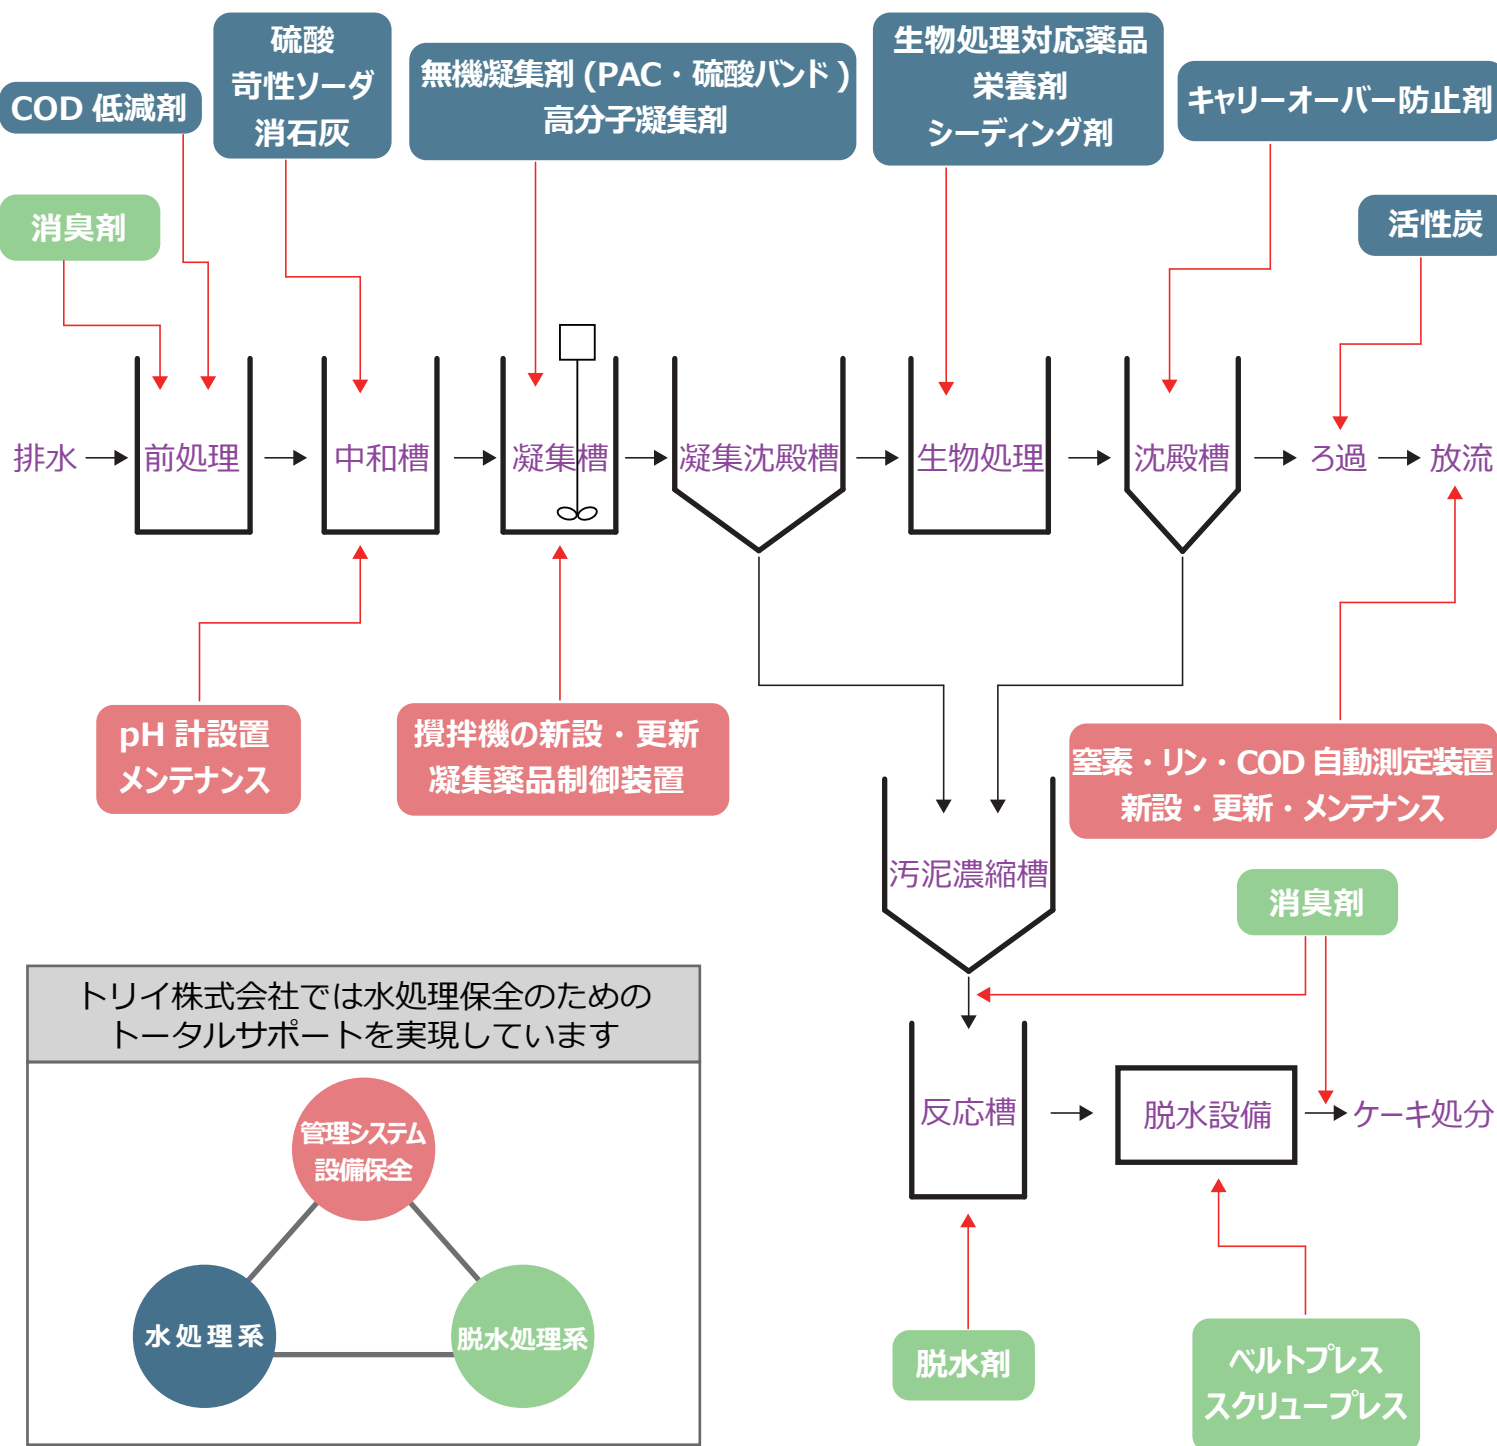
COD 低減剤

硫酸
苛性ソーダ
消石灰

無機凝集剤 (PAC・硫酸バンド)
高分子凝集剤

生物処理対応薬品
栄養剤
シーディング剤

キャリーオーバー防止剤

消臭剤

活性炭

排水 → 前処理 → 中和槽 → 凝集槽 → 凝集沈殿槽 → 生物処理 → 沈殿槽 → ろ過 → 放流

pH 計設置
メンテナンス

撹拌機の新設・更新
凝集薬品制御装置

窒素・リン・COD 自動測定装置
新設・更新・メンテナンス

汚泥濃縮槽

消臭剤

トリイ株式会社では水処理保全のための
トータルサポートを実現しています

管理システム
設備保全

水処理系

脱水処理系

反応槽 → 脱水設備 → ケーキ処分

脱水剤

ベルトプレス
スクリュープレス